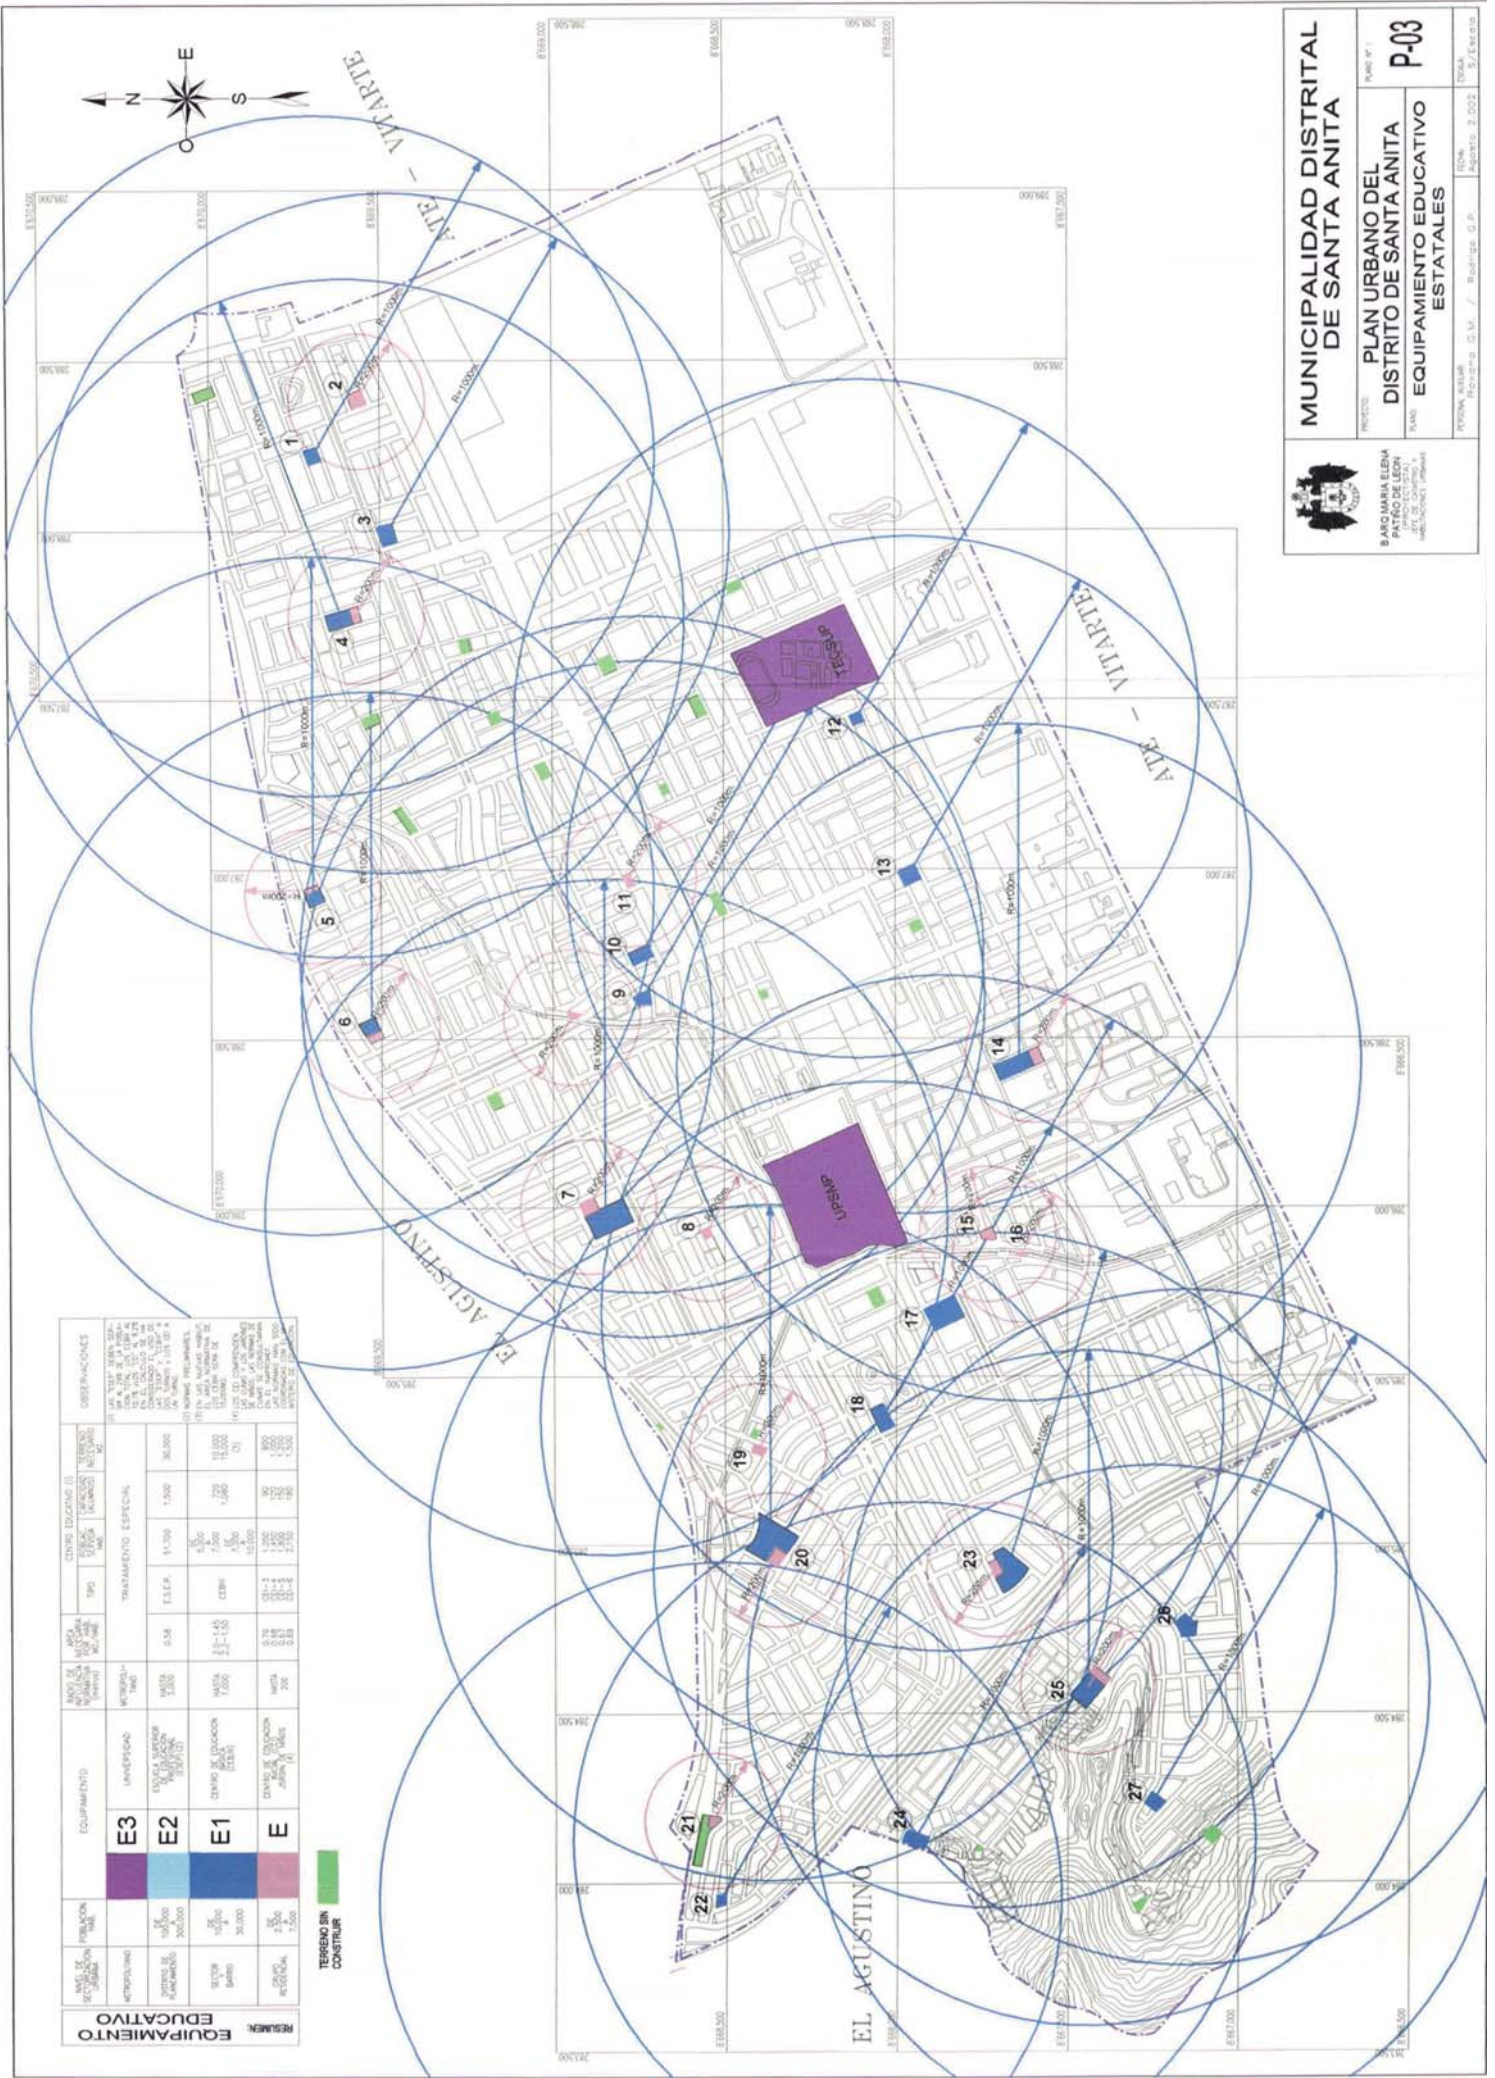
MUNICIPALIDAD DISTRITAL DE SANTA ANITA

PROYECTO: PLAN URBANO DEL DISTRITO DE SANTA ANITA

PLANO: EQUIPAMIENTO EDUCATIVO ESTATALES

PLANO Nº: P-03

B.ARQ MARIA ELENA PATIÑO DE LEON

FECHA: Agosto 2.002

ESCALA: S/Escala

PERSONAL AUXILIAR: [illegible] / Rodrigo G.P.

N
E
S
O

ATE – VITARTE

ATE – VITARTE

EL AGUSTINO

EL AGUSTINO

TECSUP

UPSMP

1 2 3 4 5 6 7 8 9 10 11 12 13 14 15 16 17 18 19 20 21 22 23 24 25 27 28

R=1000m
R=200m

RESUMEN: EQUIPAMIENTO EDUCATIVO

| NIVEL DE SECTORIZACION URBANA | POBLACION HAB. | | EQUIPAMIENTO | RADIO DE INFLUENCIA NORMATIVA | AREA NECESARIA POR HAB. | TIPO | POBLAC. SERVIDA | CAPACIDAD ALUMNOS | TERRENO NECESARIO | OBSERVACIONES |
|---|---|---|---|---|---|---|---|---|---|---|
| METROPOLITANO | | E3 | UNIVERSIDAD | METROPOLITANO | | TRATAMIENTO ESPECIAL | | | | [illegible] |
| DISTRITO DE PLANEAMIENTO | DE 100,000 A 300,000 | E2 | ESCUELA SUPERIOR DE EDUCACION PROFESIONAL | HASTA 3,000 | 0.58 | E.S.E.P. | 51,700 | 1,500 | 30,000 | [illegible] |
| SECTOR BARRIO | DE 10,000 A 30,000 | E1 | CENTRO DE EDUCACION BASICA (CEBA) | HASTA 1,000 | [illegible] | CEBH | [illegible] | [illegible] | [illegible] | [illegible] |
| GRUPO RESIDENCIAL | DE 2,500 A 7,500 | E | CENTRO DE EDUCACION INICIAL | HASTA 200 | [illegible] | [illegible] | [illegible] | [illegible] | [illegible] | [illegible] |

TERRENO SIN CONSTRUIR